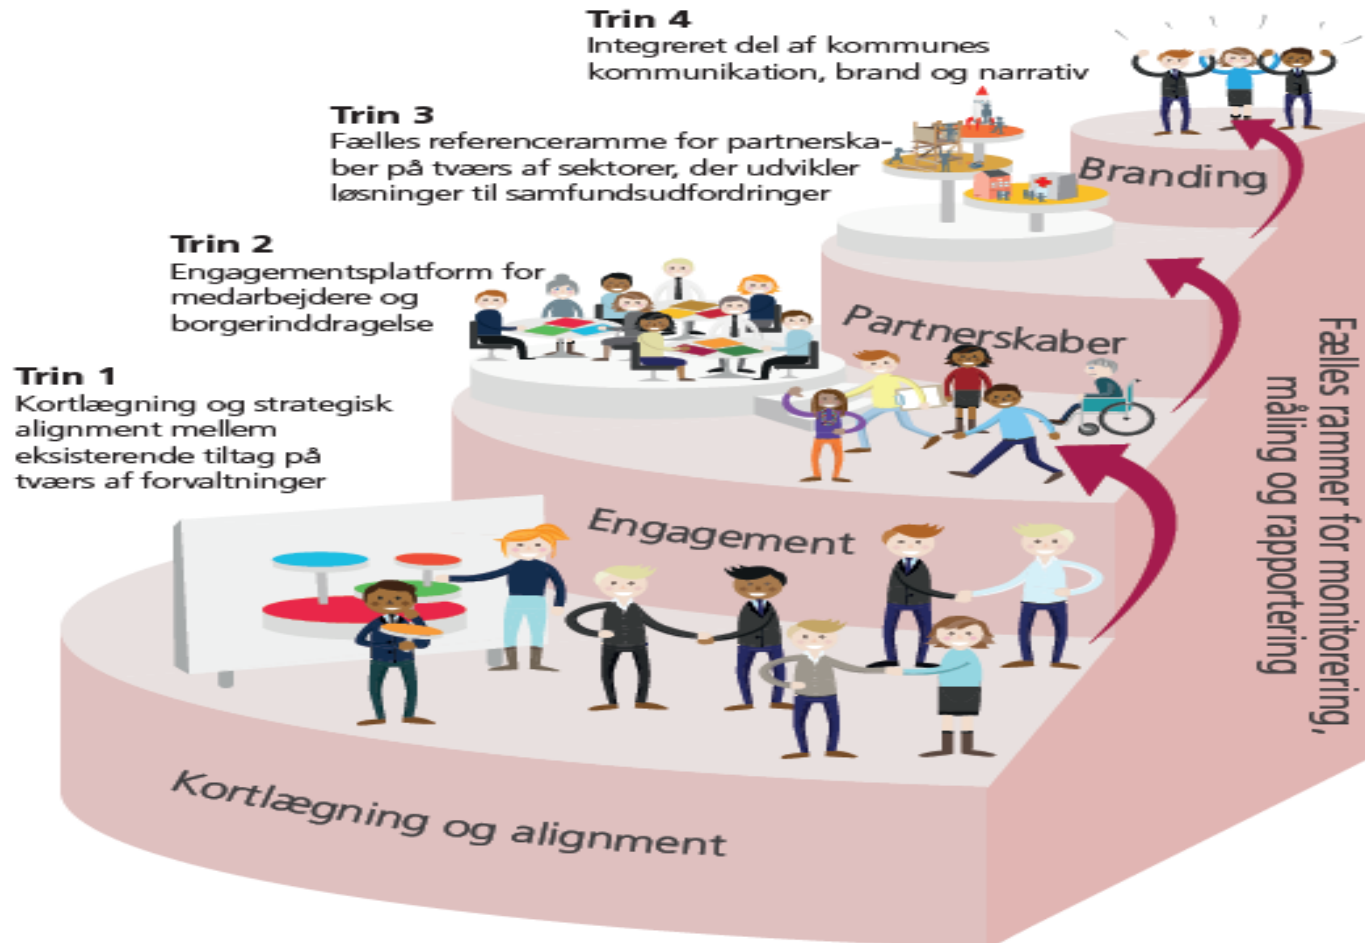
Trin 4
Integreret del af kommunes kommunikation, brand og narrativ

Trin 3
Fælles referenceramme for partnerskaber på tværs af sektorer, der udvikler løsninger til samfundsudfordringer

Trin 2
Engagementsplatform for medarbejdere og borgerinddragelse

Trin 1
Kortlægning og strategisk alignment mellem eksisterende tiltag på tværs af forvaltninger

Branding

Partnerskaber

Engagement

Kortlægning og alignment

Fælles rammer for monitorering, måling og rapportering